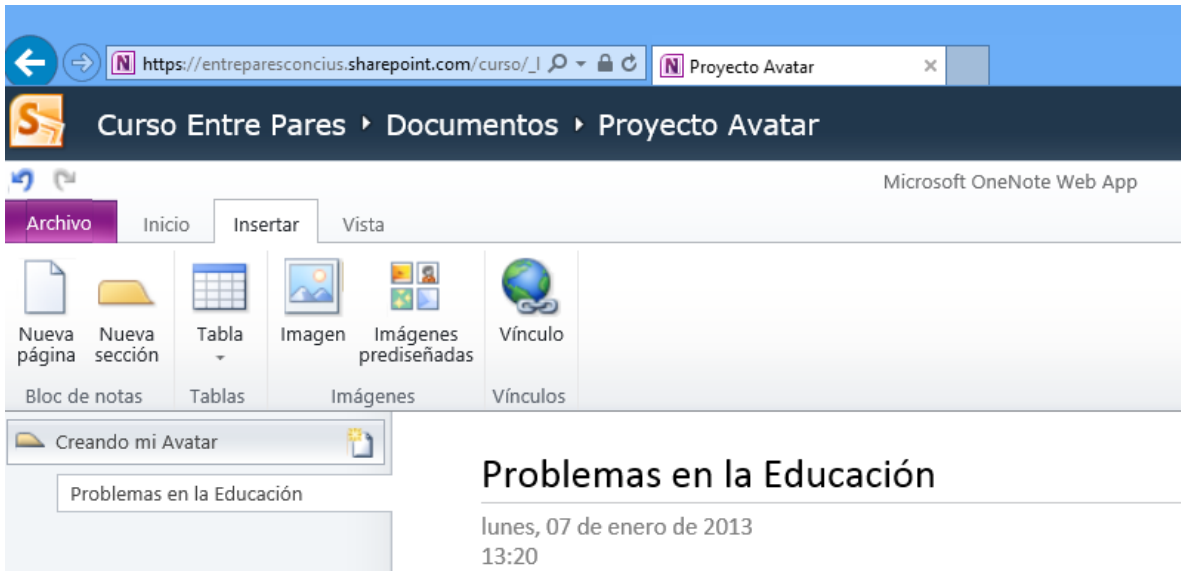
https://entreparesconcius.sharepoint.com/curso/_l
Proyecto Avatar ×

Curso Entre Pares ▸ Documentos ▸ Proyecto Avatar

Microsoft OneNote Web App

Archivo Inicio Insertar Vista

Nueva página
Nueva sección
Bloc de notas
Tabla
Tablas
Imagen
Imágenes prediseñadas
Imágenes
Vínculo
Vínculos

Creando mi Avatar
Problemas en la Educación

Problemas en la Educación

lunes, 07 de enero de 2013
13:20